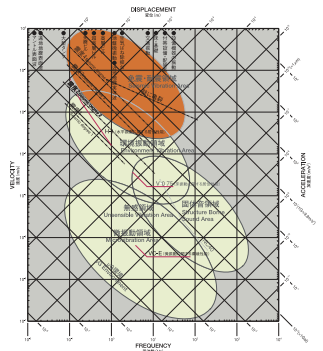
DISPLACEMENT
変位 (m)

VELOCITY
速度 (m/s)

ACCELERATION
加速度 (m/s²)

FREQUENCY
振動数 (Hz)

生産・加工振動領域
Production Vibration Area

環境振動領域
Environment Vibration Area

音響振動領域
Unsensible Vibration Area

固体音領域
Structure Borne Sound Area

微振動領域
Microvibration Area

VC-A
VC-E